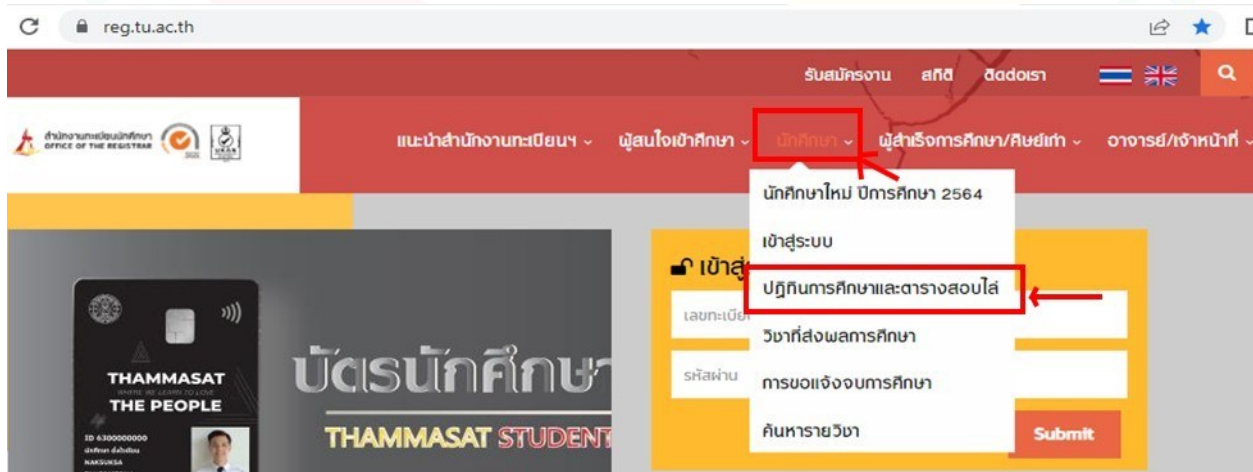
reg.tu.ac.th

รับสมัครงาน สถิติ ติดต่อเรา

สำนักงานทะเบียนนักศึกษา OFFICE OF THE REGISTRAR

แนะนำสำนักงานทะเบียนฯ ผู้สนใจเข้าศึกษา นักศึกษา ผู้สำเร็จการศึกษา/ศิษย์เก่า อาจารย์/เจ้าหน้าที่

นักศึกษาใหม่ ปีการศึกษา 2564

เข้าสู่ระบบ

ปฏิทินการศึกษาและตารางสอบไล่

วิชาที่ส่งผลการศึกษา

การขอแจ้งจบการศึกษา

ค้นหารายวิชา

เข้าสู่

เลขทะเบียน

รหัสผ่าน

Submit

THAMMASAT
THE PEOPLE
ID 6300000000
NAKSUKSA

บัตรนักศึกษา
THAMMASAT STUDENT